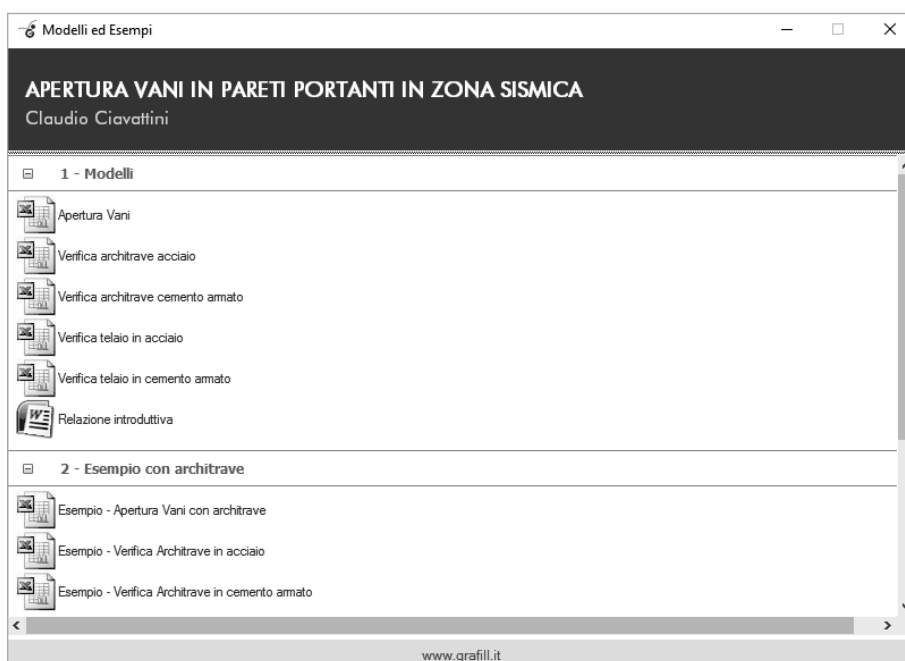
Modelli ed Esempi

APERTURA VANI IN PARETI PORTANTI IN ZONA SISMICA
Claudio Ciavattini

1 - Modelli

Apertura Vani

Verifica architrave acciaio

Verifica architrave cemento armato

Verifica telaio in acciaio

Verifica telaio in cemento armato

Relazione introduttiva

2 - Esempio con architrave

Esempio - Apertura Vani con architrave

Esempio - Verifica Architrave in acciaio

Esempio - Verifica Architrave in cemento armato

www.grafill.it